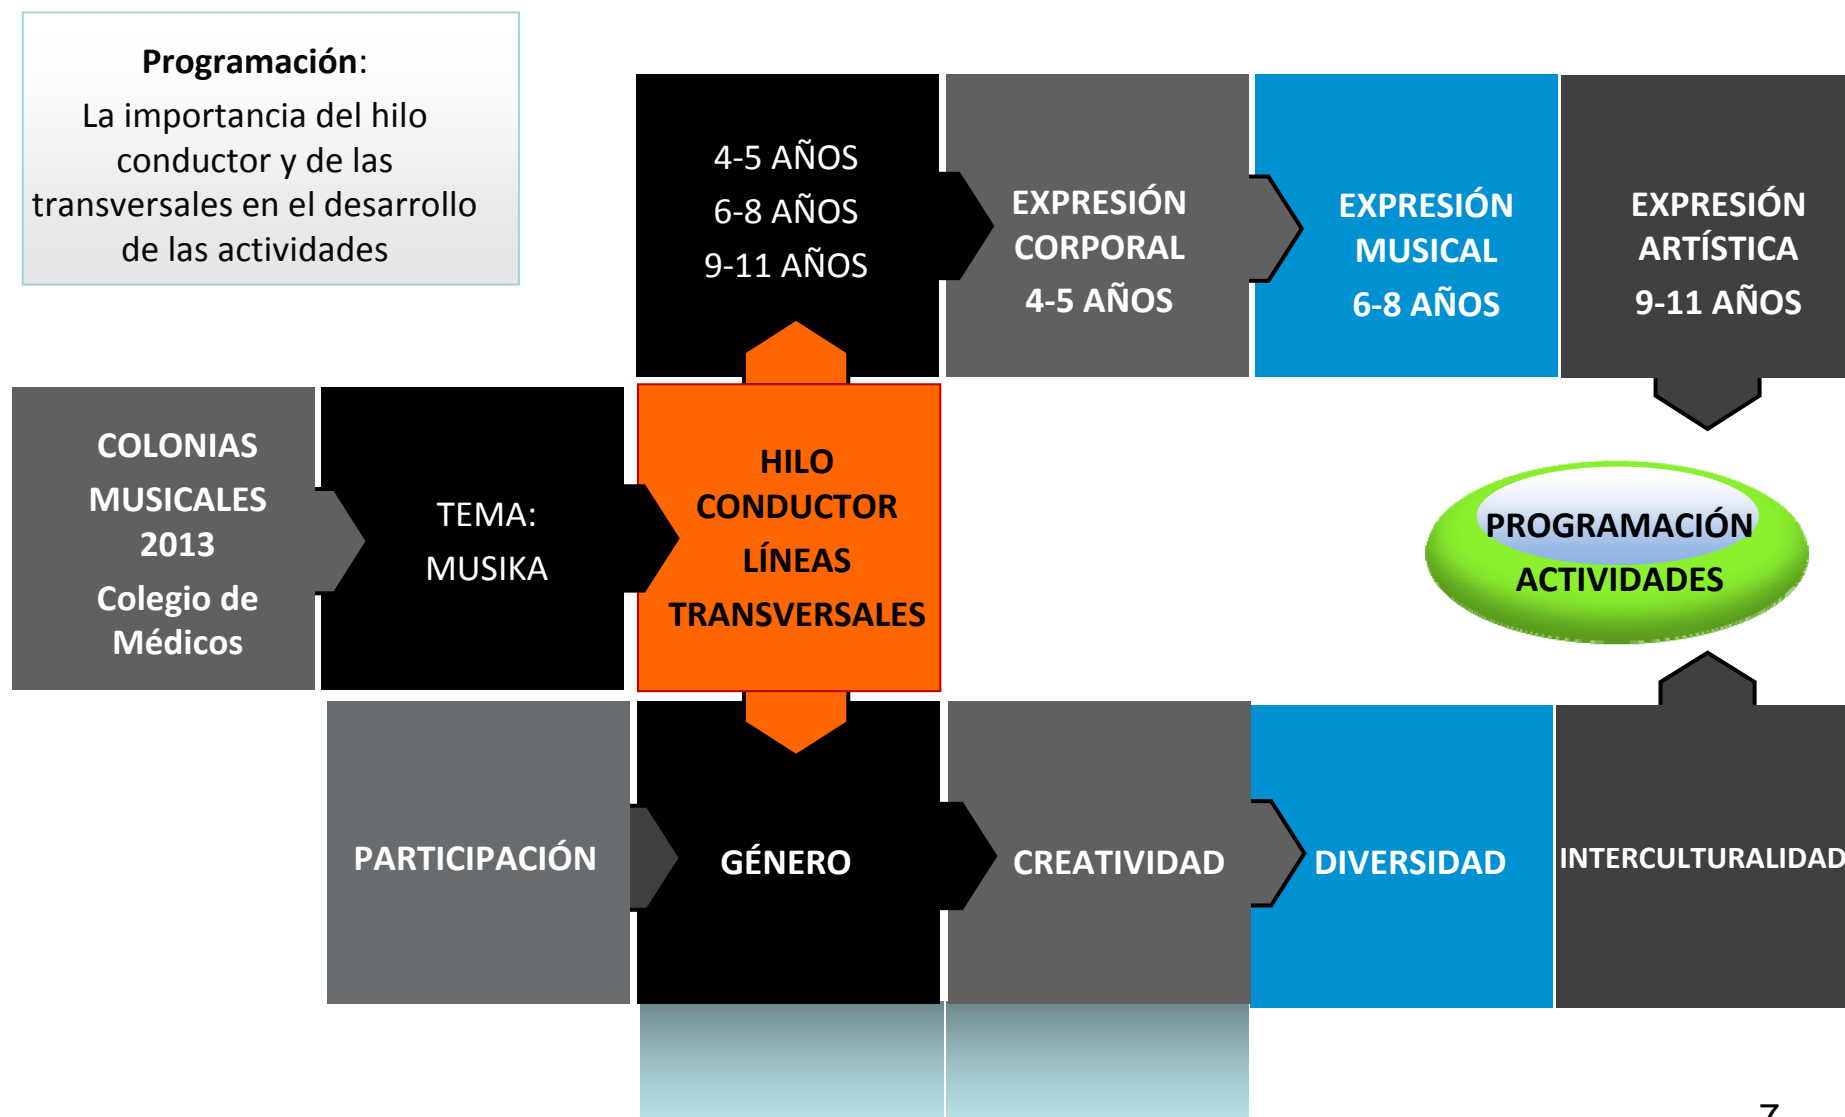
**Programación**:
La importancia del hilo conductor y de las transversales en el desarrollo de las actividades

4-5 AÑOS
6-8 AÑOS
9-11 AÑOS

EXPRESIÓN CORPORAL
4-5 AÑOS

EXPRESIÓN MUSICAL
6-8 AÑOS

EXPRESIÓN ARTÍSTICA
9-11 AÑOS

COLONIAS MUSICALES 2013
Colegio de Médicos

TEMA:
MUSIKA

HILO CONDUCTOR
LÍNEAS TRANSVERSALES

PROGRAMACIÓN
ACTIVIDADES

PARTICIPACIÓN

GÉNERO

CREATIVIDAD

DIVERSIDAD

INTERCULTURALIDAD

7